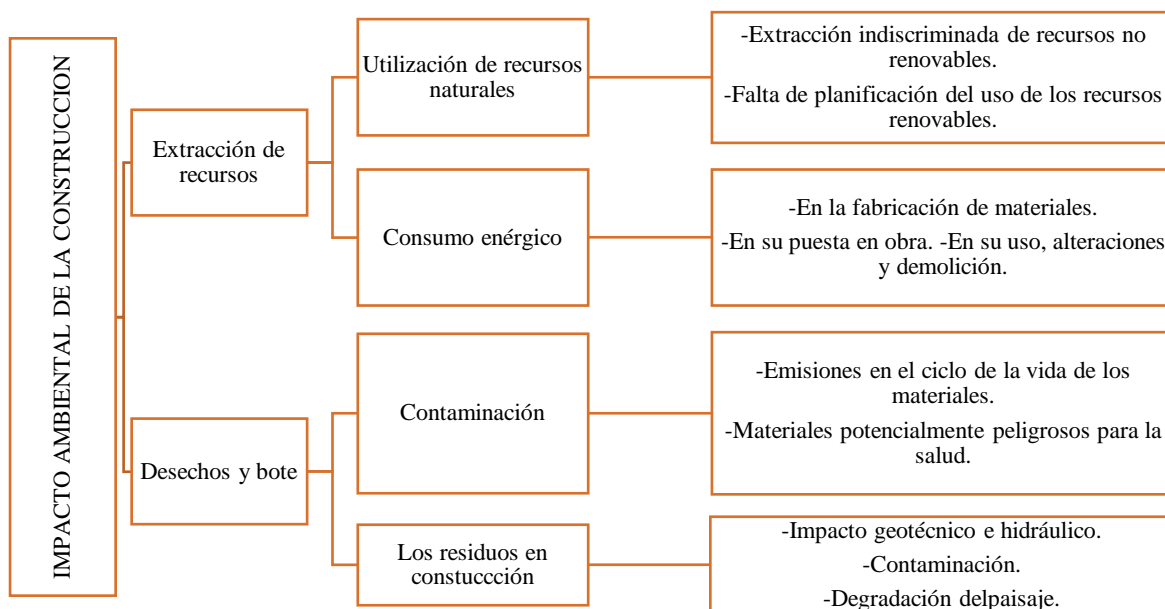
IMPACTO AMBIENTAL DE LA CONSTRUCCION

Extracción de recursos

Utilización de recursos naturales

-Extracción indiscriminada de recursos no renovables.

-Falta de planificación del uso de los recursos renovables.

Consumo energético

-En la fabricación de materiales.

-En su puesta en obra. -En su uso, alteraciones y demolición.

Desechos y bote

Contaminación

-Emisiones en el ciclo de la vida de los materiales.

-Materiales potencialmente peligrosos para la salud.

Los residuos en constuccción

-Impacto geotécnico e hidráulico.

-Contaminación.

-Degradación delpaisaje.